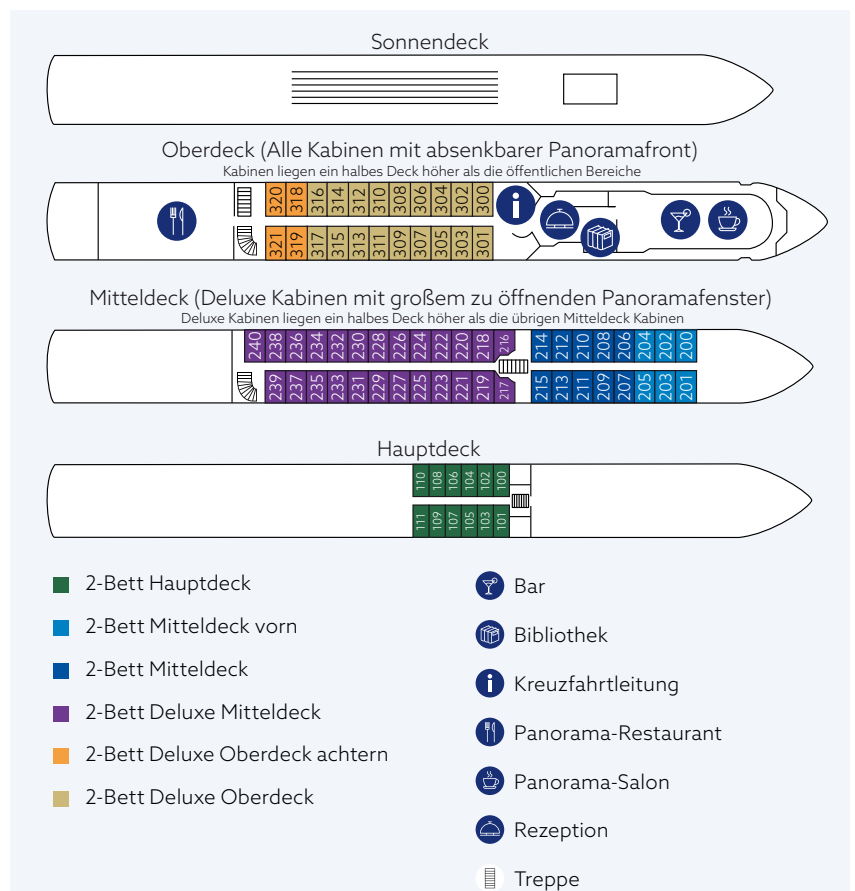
Sonnendeck

Oberdeck (Alle Kabinen mit absenkbarer Panoramafront)
Kabinen liegen ein halbes Deck höher als die öffentlichen Bereiche

320 318 316 314 312 310 308 306 304 302 300
321 319 317 315 313 311 309 307 305 303 301

Mitteldeck (Deluxe Kabinen mit großem zu öffnenden Panoramafenster)
Deluxe Kabinen liegen ein halbes Deck höher als die übrigen Mitteldeck Kabinen

240 238 236 234 232 230 228 226 224 222 220 218 216 214 212 210 208 206 204 202 200
239 237 235 233 231 229 227 225 223 221 219 217 215 213 211 209 207 205 203 201

Hauptdeck

110 108 106 104 102 100
111 109 107 105 103 101

2-Bett Hauptdeck
2-Bett Mitteldeck vorn
2-Bett Mitteldeck
2-Bett Deluxe Mitteldeck
2-Bett Deluxe Oberdeck achtern
2-Bett Deluxe Oberdeck

Bar
Bibliothek
Kreuzfahrtleitung
Panorama-Restaurant
Panorama-Salon
Rezeption
Treppe